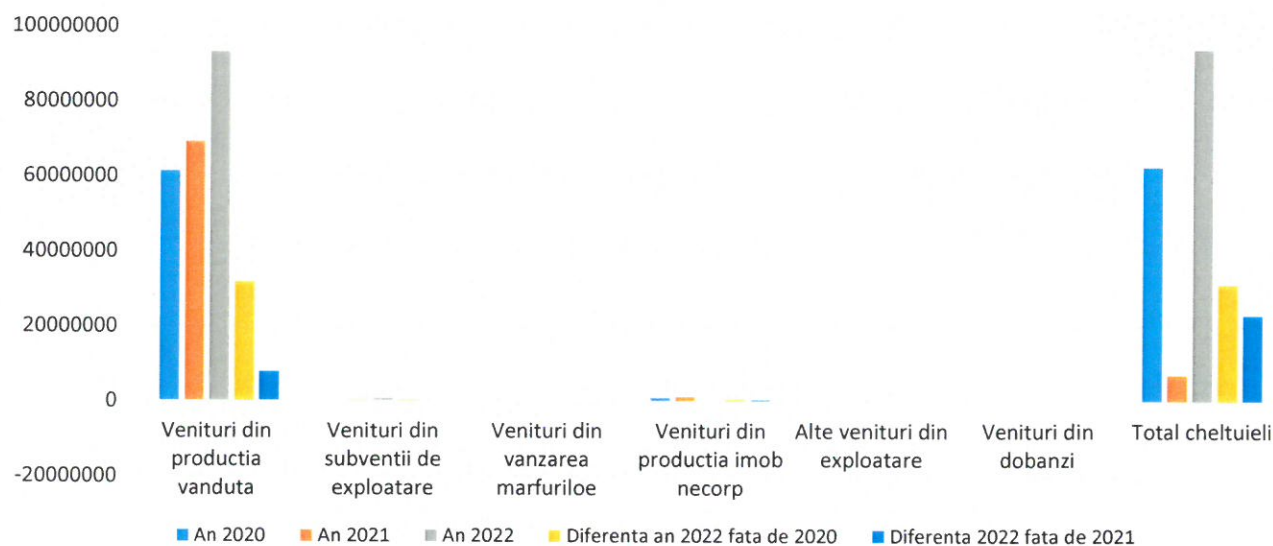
100000000
80000000
60000000
40000000
20000000
0
-20000000

Venituri din productia vanduta
Venituri din subventii de exploatare
Venituri din vanzarea marfuriloe
Venituri din productia imob necorp
Alte venituri din exploatare
Venituri din dobanzi
Total cheltuieli

An 2020
An 2021
An 2022
Diferenta an 2022 fata de 2020
Diferenta 2022 fata de 2021